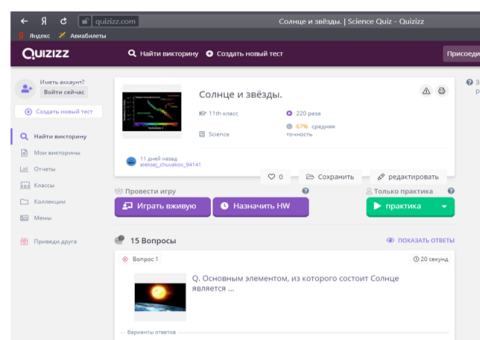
quizizz.com
Солнце и звёзды. | Science Quiz - Quizizz
Яндекс Авиабилеты
QUIZIZZ
Найти викторину Создать новый тест Присоеди

Иметь аккаунт?
Войти сейчас
Создать новый тест
Найти викторину
Мои викторины
Отчеты
Классы
Коллекции
Мемы
Приведи друга

Солнце и звёзды.
11th класс
220 раза
Science
67% средняя точность
11 дней назад
aleksej_chusakov_84141
0 Сохранить редактировать
Провести игру
Играть вживую
Назначить HW
Только практика
практика
15 Вопросы
ПОКАЗАТЬ ОТВЕТЫ
Вопрос 1
20 секунд
Q. Основным элементом, из которого состоит Солнце является ...
Варианты ответов